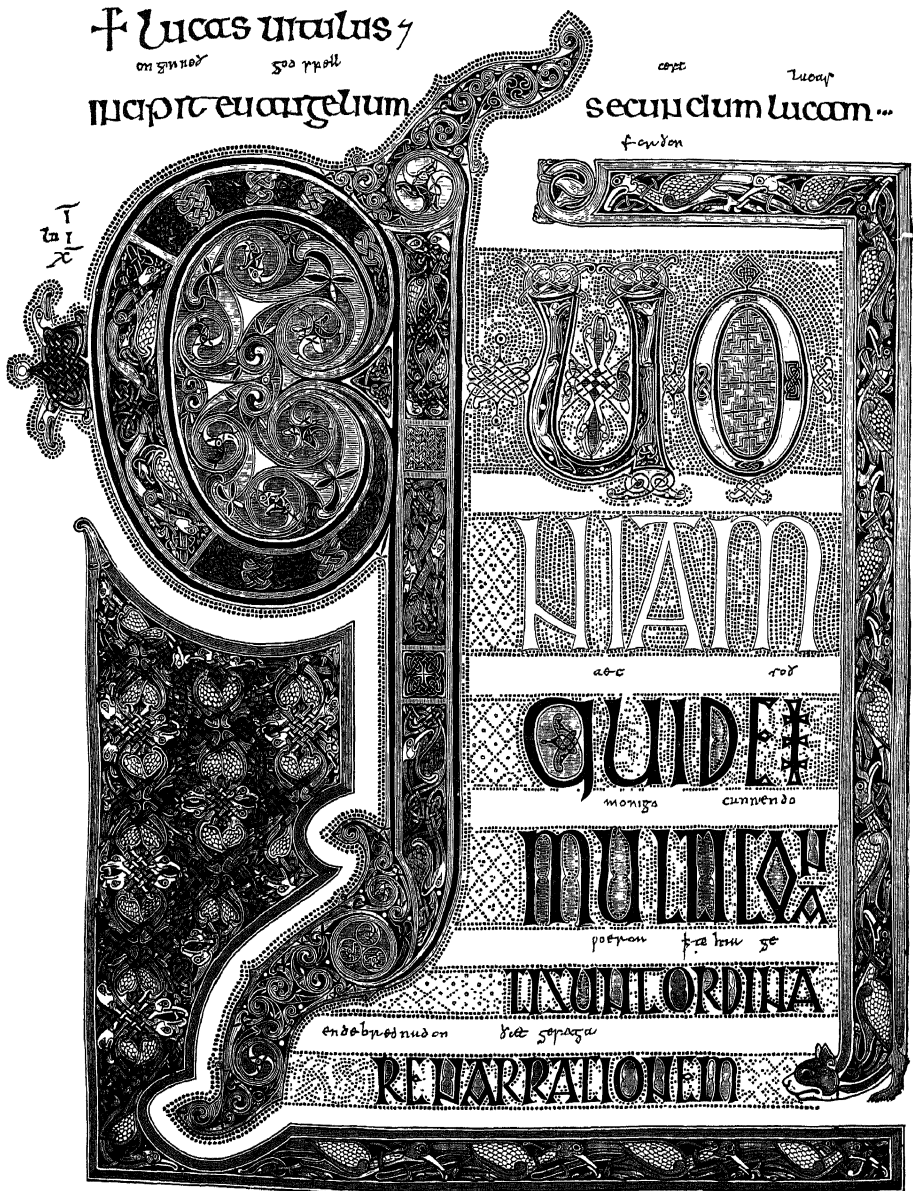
+ Lucas uitulus ⁊
on gin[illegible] god spell
Incipit euangelium secundum lucam...
cept lucas
fordon
T
lu I
X
QUO
NIAM
QUIDEM
MULTI CONATI
SUNT ORDINA
RE NARRATIONEM
ac for
moniga cunnendo
poeron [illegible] ge
endebred nu don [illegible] sagaga